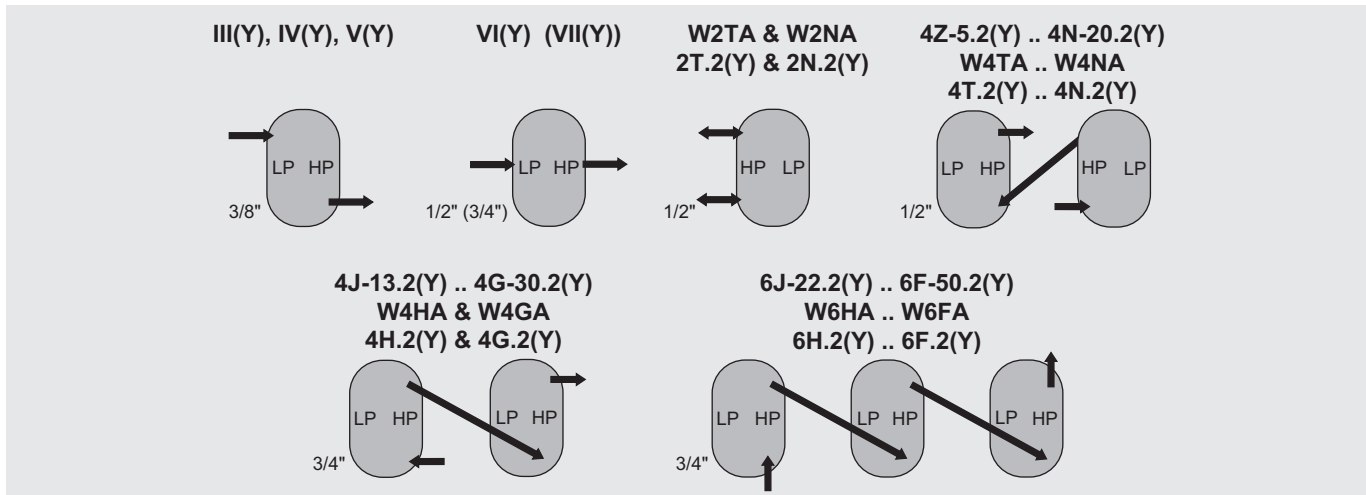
III(Y), IV(Y), V(Y)

LP HP

3/8"

VI(Y) (VII(Y))

LP HP

1/2" (3/4")

W2TA & W2NA
2T.2(Y) & 2N.2(Y)

HP LP

1/2"

4Z-5.2(Y) .. 4N-20.2(Y)
W4TA .. W4NA
4T.2(Y) .. 4N.2(Y)

LP HP

HP LP

1/2"

4J-13.2(Y) .. 4G-30.2(Y)
W4HA & W4GA
4H.2(Y) & 4G.2(Y)

LP HP

LP HP

3/4"

6J-22.2(Y) .. 6F-50.2(Y)
W6HA .. W6FA
6H.2(Y) .. 6F.2(Y)

LP HP

LP HP

LP HP

3/4"